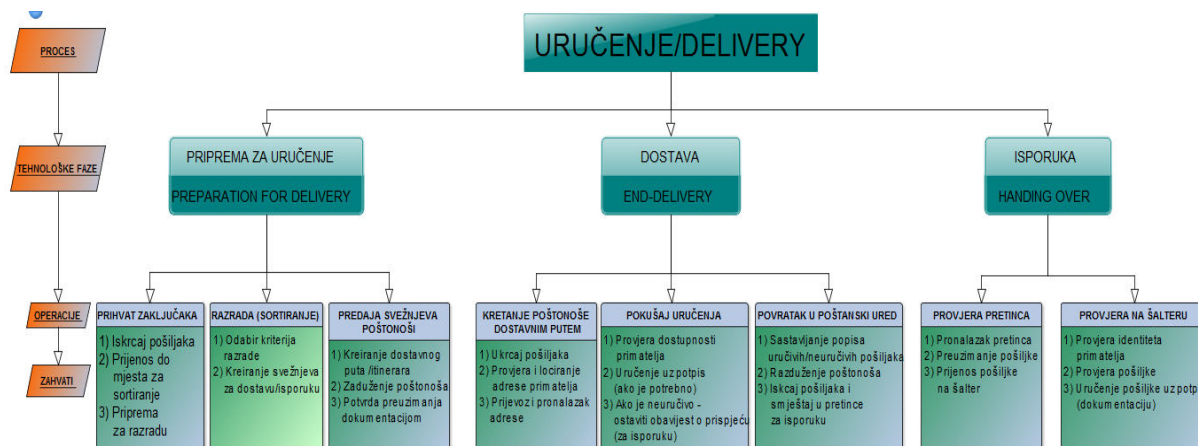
PROCES

TEHNOLOŠKE FAZE

OPERACIJE

ZAHVATI

URUČENJE/DELIVERY

PRIPREMA ZA URUČENJE

PREPARATION FOR DELIVERY

DOSTAVA

END-DELIVERY

ISPORUKA

HANDING OVER

PRIHVAT ZAKLJUČAKA

1) Iskrcaj pošiljaka
2) Prijenos do mjesta za sortiranje
3) Priprema za razradu

RAZRADA (SORTIRANJE)

1) Odabir kriterija razrade
2) Kreiranje svežnjeva za dostavu/isporuku

PREDAJA SVEŽNJEVA POŠTONOŠI

1) Kreiranje dostavnog puta /itinerara
2) Zaduženje poštonoša
3) Potvrda preuzimanja dokumentacijom

KRETANJE POŠTONOŠE DOSTAVNIM PUTEM

1) Ukrcaj pošiljaka
2) Provjera i lociranje adrese primatelja
3) Prijevoz i pronalazak adrese

POKUŠAJ URUČENJA

1) Provjera dostupnosti primatelja
2) Uručenje uz potpis (ako je potrebno)
3) Ako je neuručivo - ostaviti obavijest o prispjeću (za isporuku)

POVRATAK U POŠTANSKI URED

1) Sastavljanje popisa uručivih/neuručivih pošiljaka
2) Razduženje poštonoša
3) Iskcaj pošiljaka i smještaj u pretince za isporuku

PROVJERA PRETINCA

1) Pronalazak pretinca
2) Preuzimanje pošiljke
3) Prijenos pošiljke na šalter

PROVJERA NA ŠALTERU

1) Provjera identiteta primatelja
2) Provjera pošiljke
3) Uručenje pošiljke uz potp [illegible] (dokumentaciju)